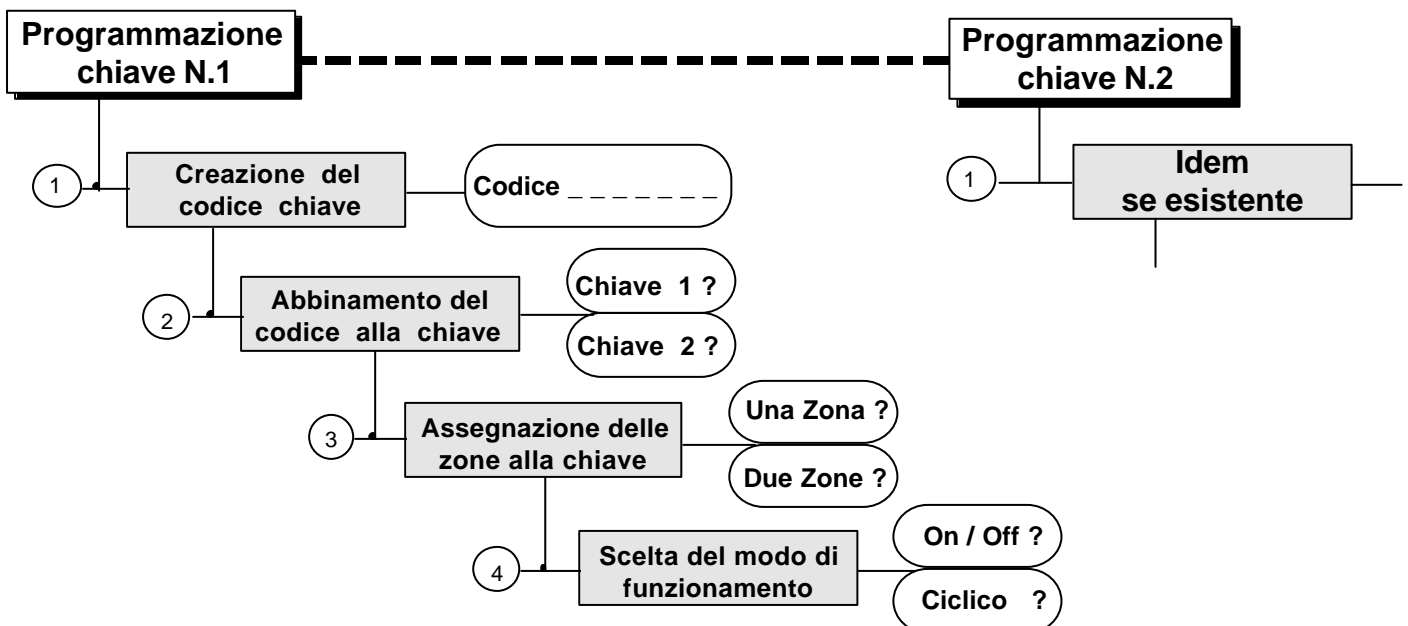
Programmazione chiave N.1

Programmazione chiave N.2

1

Creazione del codice chiave

Codice _ _ _ _ _ _ _

1

Idem se esistente

2

Abbinamento del codice alla chiave

Chiave 1 ?

Chiave 2 ?

3

Assegnazione delle zone alla chiave

Una Zona ?

Due Zone ?

4

Scelta del modo di funzionamento

On / Off ?

Ciclico ?